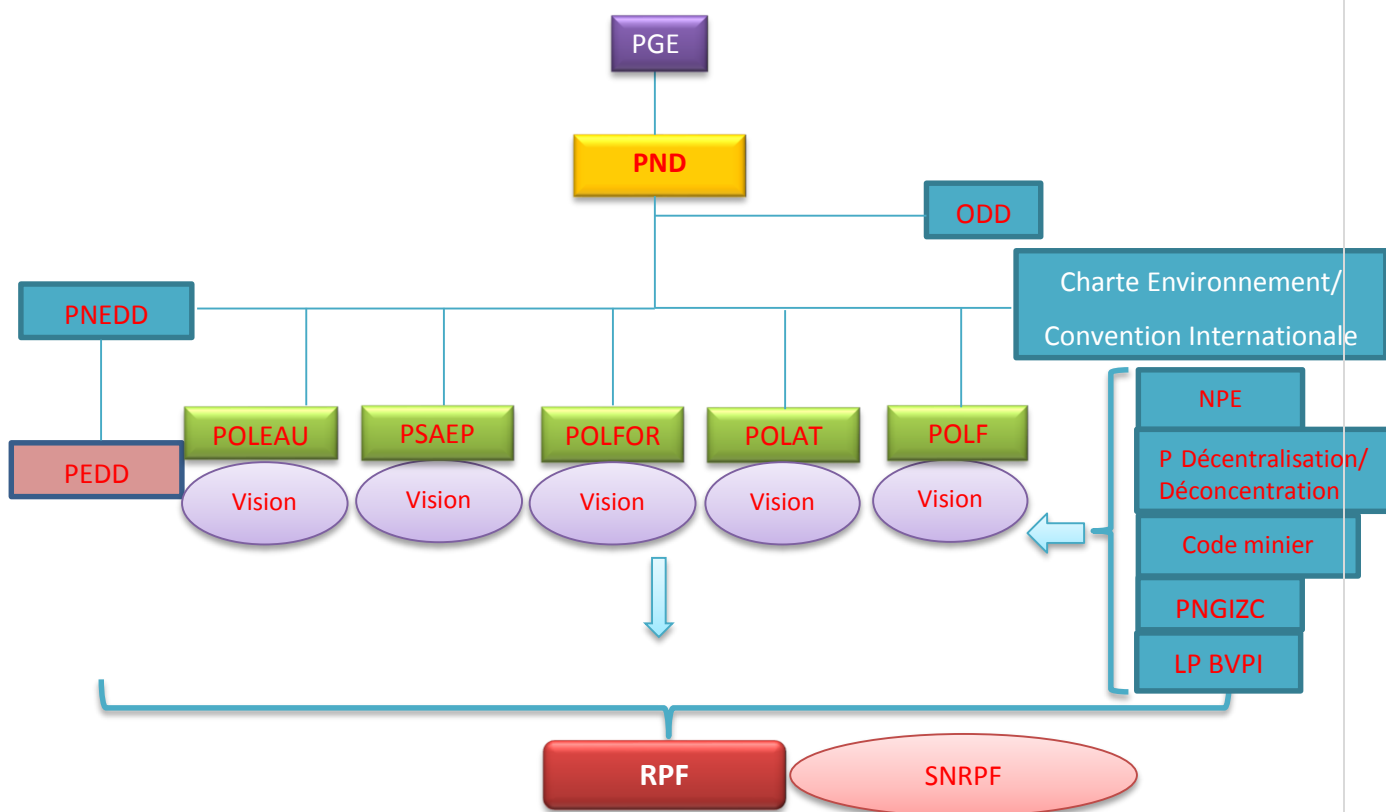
PGE

PND

ODD

PNEDD

Charte Environnement/ Convention Internationale

POLEAU

PSAEP

POLFOR

POLAT

POLF

PEDD

Vision

Vision

Vision

Vision

Vision

NPE

P Décentralisation/ Déconcentration

Code minier

PNGIZC

LP BVPI

RPF

SNRPF